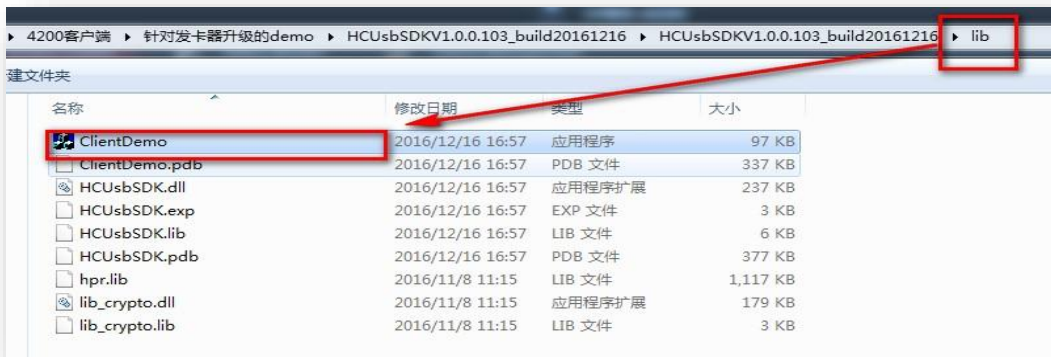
▸ 4200客户端 ▸ 针对发卡器升级的demo ▸ HCUsbSDKV1.0.0.103_build20161216 ▸ HCUsbSDKV1.0.0.103_build20161216 ▸ lib

建文件夹

| 名称 | 修改日期 | 类型 | 大小 |
|---|---|---|---|
| ClientDemo | 2016/12/16 16:57 | 应用程序 | 97 KB |
| ClientDemo.pdb | 2016/12/16 16:57 | PDB 文件 | 337 KB |
| HCUsbSDK.dll | 2016/12/16 16:57 | 应用程序扩展 | 237 KB |
| HCUsbSDK.exp | 2016/12/16 16:57 | EXP 文件 | 3 KB |
| HCUsbSDK.lib | 2016/12/16 16:57 | LIB 文件 | 6 KB |
| HCUsbSDK.pdb | 2016/12/16 16:57 | PDB 文件 | 377 KB |
| hpr.lib | 2016/11/8 11:15 | LIB 文件 | 1,117 KB |
| lib_crypto.dll | 2016/11/8 11:15 | 应用程序扩展 | 179 KB |
| lib_crypto.lib | 2016/11/8 11:15 | LIB 文件 | 3 KB |